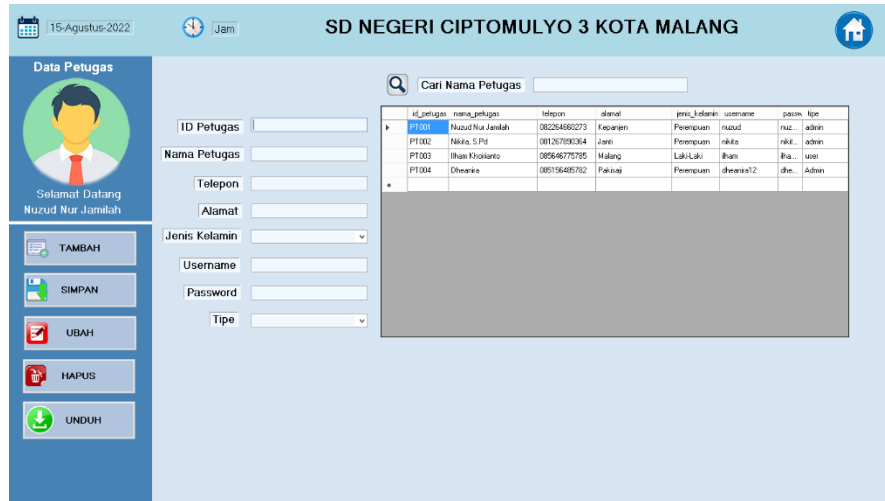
15-Agustus-2022

Jam

SD NEGERI CIPTOMULYO 3 KOTA MALANG

Data Petugas

Selamat Datang
Nuzud Nur Jamilah

TAMBAH

SIMPAN

UBAH

HAPUS

UNDUH

ID Petugas

Nama Petugas

Telepon

Alamat

Jenis Kelamin

Username

Password

Tipe

Cari Nama Petugas

| id_petugas | nama_petugas | telepon | alamat | jenis_kelamin | username | passw | tipe |
|---|---|---|---|---|---|---|---|
| PT001 | Nuzud Nur Jamilah | 082264680273 | Kepanjen | Perempuan | nuzud | nuz... | admin |
| PT002 | Nikita, S.Pd | 081267890364 | Janti | Perempuan | nikita | nikit... | admin |
| PT003 | Ilham Khoirianto | 085646775795 | Malang | Laki-Laki | ilham | ilha... | user |
| PT004 | Dheanira | 085156485782 | Pakisaji | Perempuan | dheanira12 | dhe... | Admin |